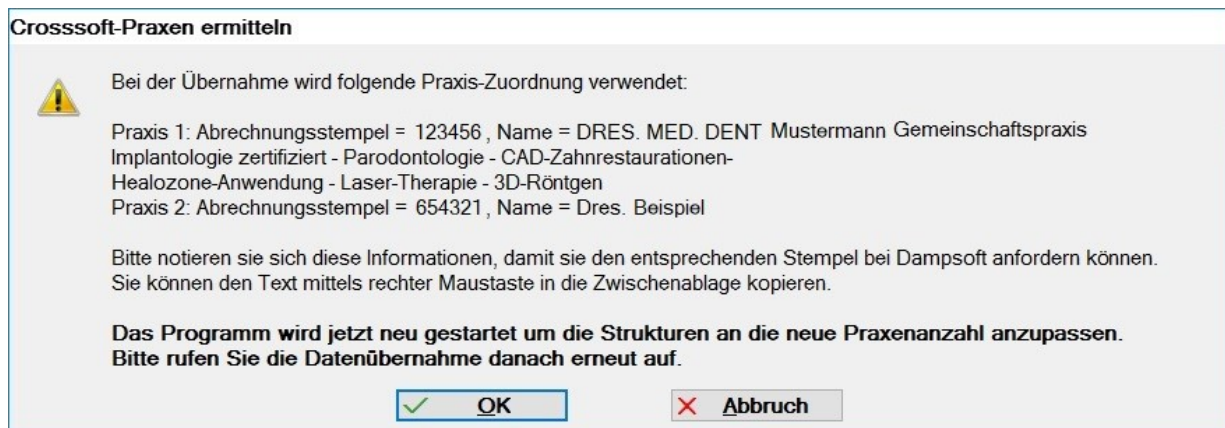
Crosssoft-Praxen ermitteln

Bei der Übernahme wird folgende Praxis-Zuordnung verwendet:

Praxis 1: Abrechnungsstempel = 123456 , Name = DRES. MED. DENT Mustermann Gemeinschaftspraxis
Implantologie zertifiziert - Parodontologie - CAD-Zahnrestaurationen-
Healozone-Anwendung - Laser-Therapie - 3D-Röntgen
Praxis 2: Abrechnungsstempel = 654321 , Name = Dres. Beispiel

Bitte notieren sie sich diese Informationen, damit sie den entsprechenden Stempel bei Dampsoft anfordern können.
Sie können den Text mittels rechter Maustaste in die Zwischenablage kopieren.

Das Programm wird jetzt neu gestartet um die Strukturen an die neue Praxenanzahl anzupassen.
Bitte rufen Sie die Datenübernahme danach erneut auf.

OK

Abbruch